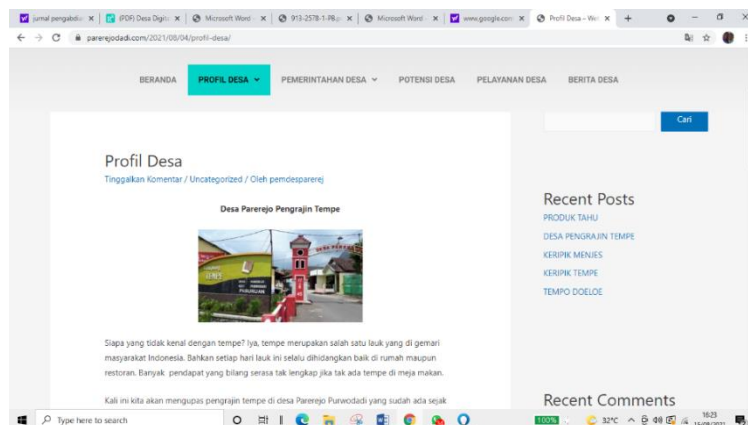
jurnal pengabdia ×
(PDF) Desa Digita ×
Microsoft Word ×
913-2578-1-PB.p ×
Microsoft Word ×
www.google.com ×
Profil Desa – We ×
+

parerejodadi.com/2021/08/04/profil-desa/

BERANDA
PROFIL DESA
PEMERINTAHAN DESA
POTENSI DESA
PELAYANAN DESA
BERITA DESA

Cari

Profil Desa

Tinggalkan Komentar / Uncategorized / Oleh pemdesparerej

Desa Parerejo Pengrajin Tempe

Siapa yang tidak kenal dengan tempe? Iya, tempe merupakan salah satu lauk yang di gemari masyarakat Indonesia. Bahkan setiap hari lauk ini selalu dihidangkan baik di rumah maupun restoran. Banyak pendapat yang bilang serasa tak lengkap jika tak ada tempe di meja makan.

Kali ini kita akan mengupas pengrajin tempe di desa Parerejo Purwodadi yang sudah ada sejak

Recent Posts

PRODUK TAHU
DESA PENGRAJIN TEMPE
KERIPIK MENJES
KERIPIK TEMPE
TEMPO DOELOE

Recent Comments

Type here to search

100%
32°C
16:23
15/09/2021